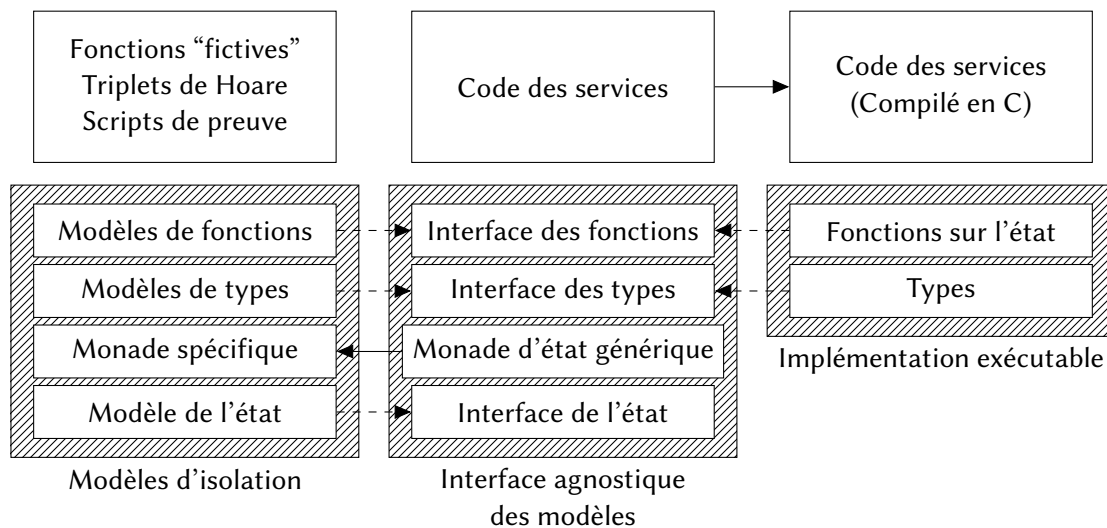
Fonctions “fictives”
Triplets de Hoare
Scripts de preuve

Code des services

Code des services
(Compilé en C)

Modèles de fonctions

Modèles de types

Monade spécifique

Modèle de l'état

Modèles d'isolation

Interface des fonctions

Interface des types

Monade d'état générique

Interface de l'état

Interface agnostique des modèles

Fonctions sur l'état

Types

Implémentation exécutable